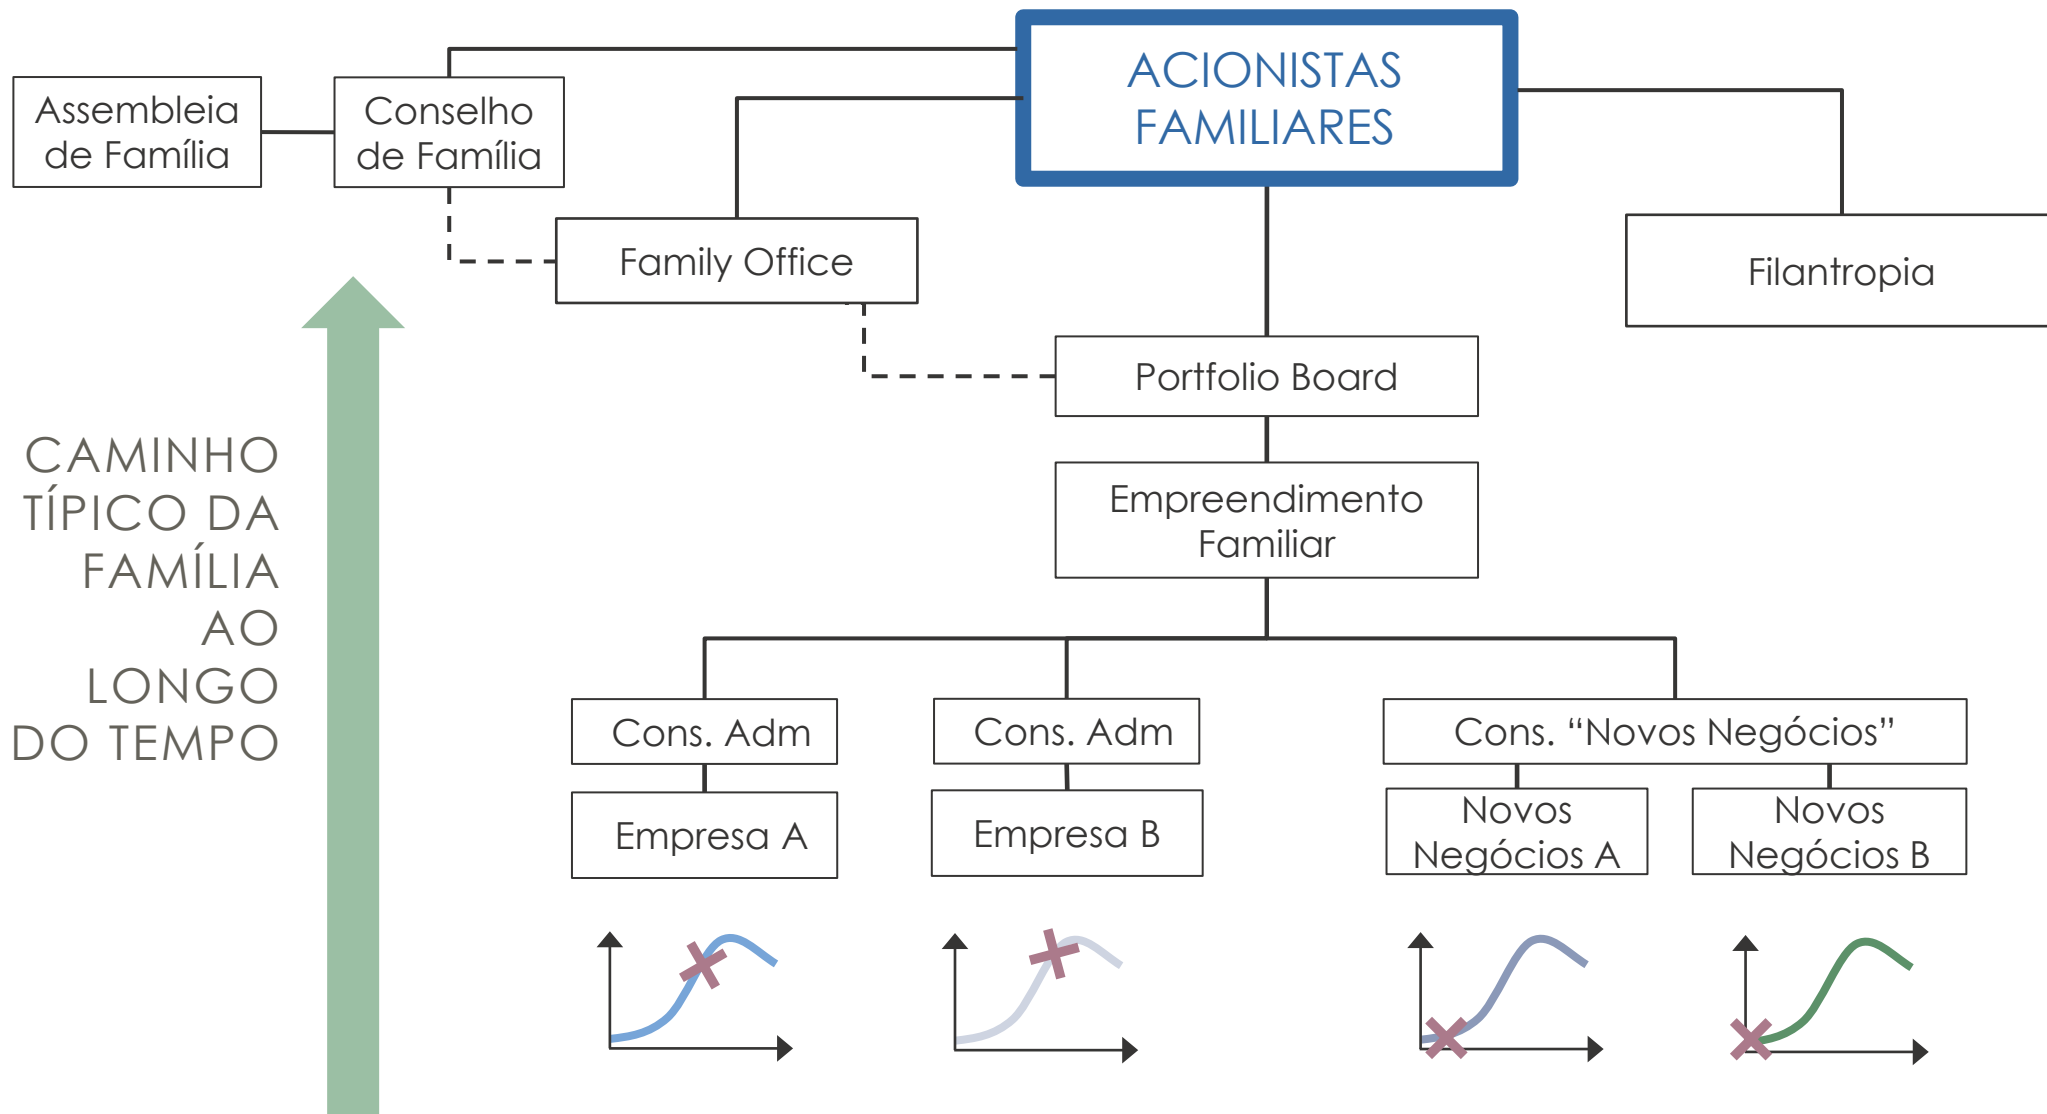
ACIONISTAS FAMILIARES

Assembleia de Família

Conselho de Família

Family Office

Filantropia

Portfolio Board

Empreendimento Familiar

CAMINHO TÍPICO DA FAMÍLIA AO LONGO DO TEMPO

Cons. Adm

Empresa A

Cons. Adm

Empresa B

Cons. "Novos Negócios"

Novos Negócios A

Novos Negócios B